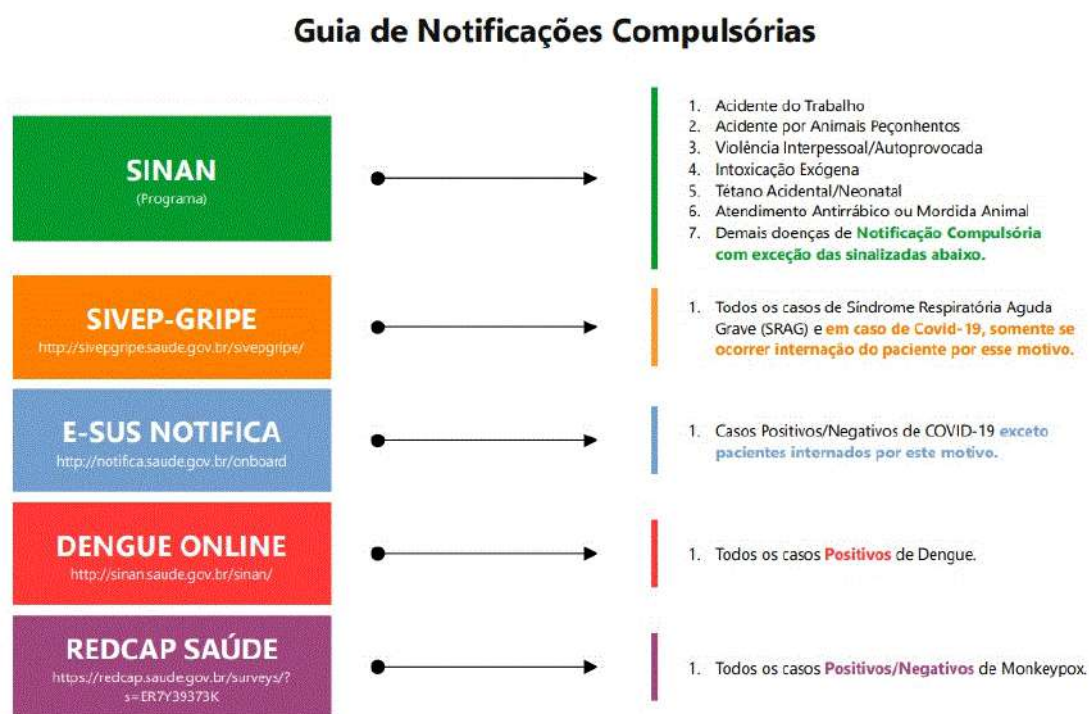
Guia de Notificações Compulsórias

SINAN
(Programa)

1. Acidente do Trabalho
2. Acidente por Animais Peçonhentos
3. Violência Interpessoal/Autoprovocada
4. Intoxicação Exógena
5. Tétano Acidental/Neonatal
6. Atendimento Antirrábico ou Mordida Animal
7. Demais doenças de Notificação Compulsória com exceção das sinalizadas abaixo.

SIVEP-GRIPE
http://sivepgripe.saude.gov.br/sivepgripe/

1. Todos os casos de Síndrome Respiratória Aguda Grave (SRAG) e em caso de Covid-19, somente se ocorrer internação do paciente por esse motivo.

E-SUS NOTIFICA
http://notifica.saude.gov.br/onboard

1. Casos Positivos/Negativos de COVID-19 exceto pacientes internados por este motivo.

DENGUE ONLINE
http://sinan.saude.gov.br/sinan/

1. Todos os casos Positivos de Dengue.

REDCAP SAÚDE
https://redcap.saude.gov.br/surveys/?s=ER7Y39373K

1. Todos os casos Positivos/Negativos de Monkeypox.